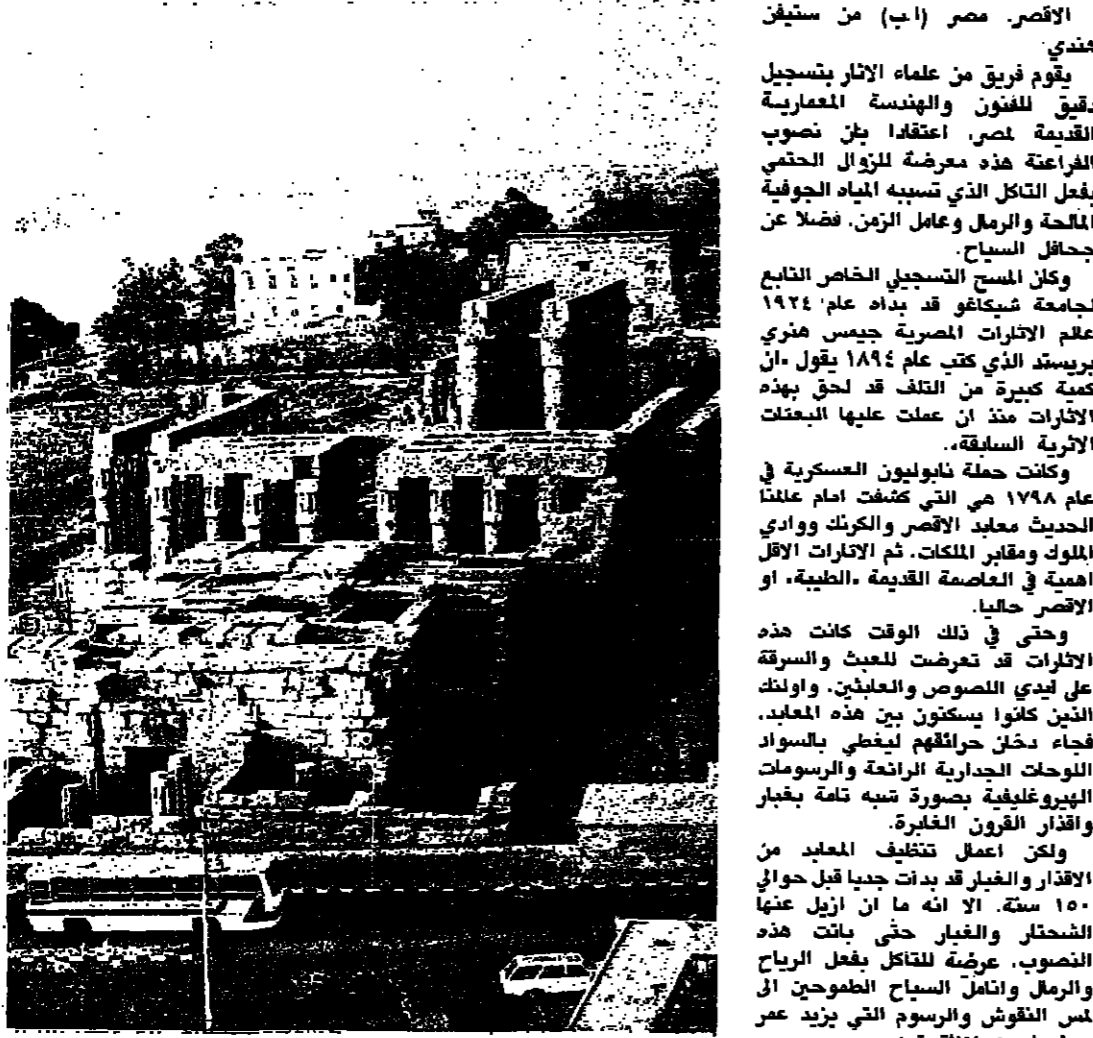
الاقصر. مصر (اب) من ستيفن هندي

يقوم فريق من علماء الاثار بتسجيل دقيق للفنون والهندسة المعمارية القديمة لمصر، اعتقادا بأن نصوب الفراعنة هذه معرضة للزوال الحتمي بفعل التآكل الذي تسببه المياه الجوفية المالحة والرمال وعامل الزمن. فضلا عن جحافل السياح.

وكان المسح التسجيلي الخاص التابع لجامعة شيكاغو قد بداه عام ١٩٢٤ عالم الاثارات المصرية جيمس هنري بريستد الذي كتب عام ١٨٩٤ يقول «ان كمية كبيرة من التلف قد لحق بهذه الاثارات منذ ان عملت عليها البعثات الاثرية السابقة».

وكانت حملة نابوليون العسكرية في عام ١٧٩٨ هي التي كشفت امام عالمنا الحديث معابد الاقصر والكرنك ووادي الملوك ومقابر الملكات. ثم الاثارات الاقل اهمية في العاصمة القديمة «الطيبة» او الاقصر حاليا.

وحتى في ذلك الوقت كانت هذه الاثارات قد تعرضت للعبث والسرقة على ايدي اللصوص والعابثين. واولئك الذين كانوا يسكنون بين هذه المعابد. فجاء دخان حرائقهم ليغطي بالسواد اللوحات الجدارية الرائعة والرسومات الهيروغليفية بصورة شبه تامة بغبار واقذار القرون الغابرة.

ولكن اعمال تنظيف المعابد من الاقذار والغبار قد بدأت جديا قبل حوالي ١٥٠ سنة. الا انه ما ان ازيل عنها الشحتار والغبار حتى باتت هذه النصوب، عرضة للتآكل بفعل الرياح والرمال واناملّ السياح الطموحين الى لمس النقوش والرسوم التي يزيد عمر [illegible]